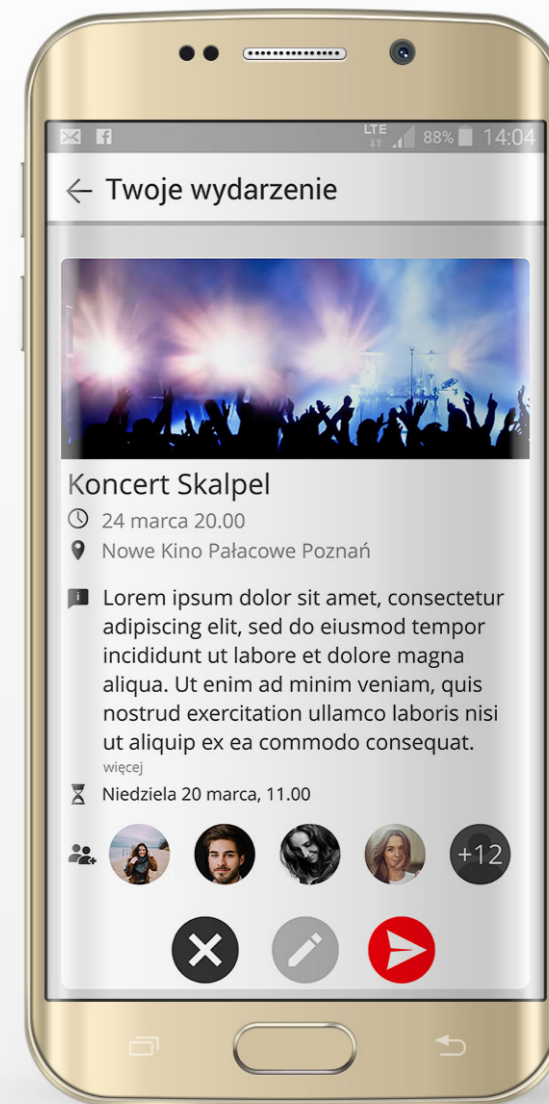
LTE 88% 14:04

Twoje wydarzenie

Koncert Skalpel

24 marca 20.00

Nowe Kino Pałacowe Poznań

Lorem ipsum dolor sit amet, consectetur adipiscing elit, sed do eiusmod tempor incididunt ut labore et dolore magna aliqua. Ut enim ad minim veniam, quis nostrud exercitation ullamco laboris nisi ut aliquip ex ea commodo consequat.
więcej

Niedziela 20 marca, 11.00

+12